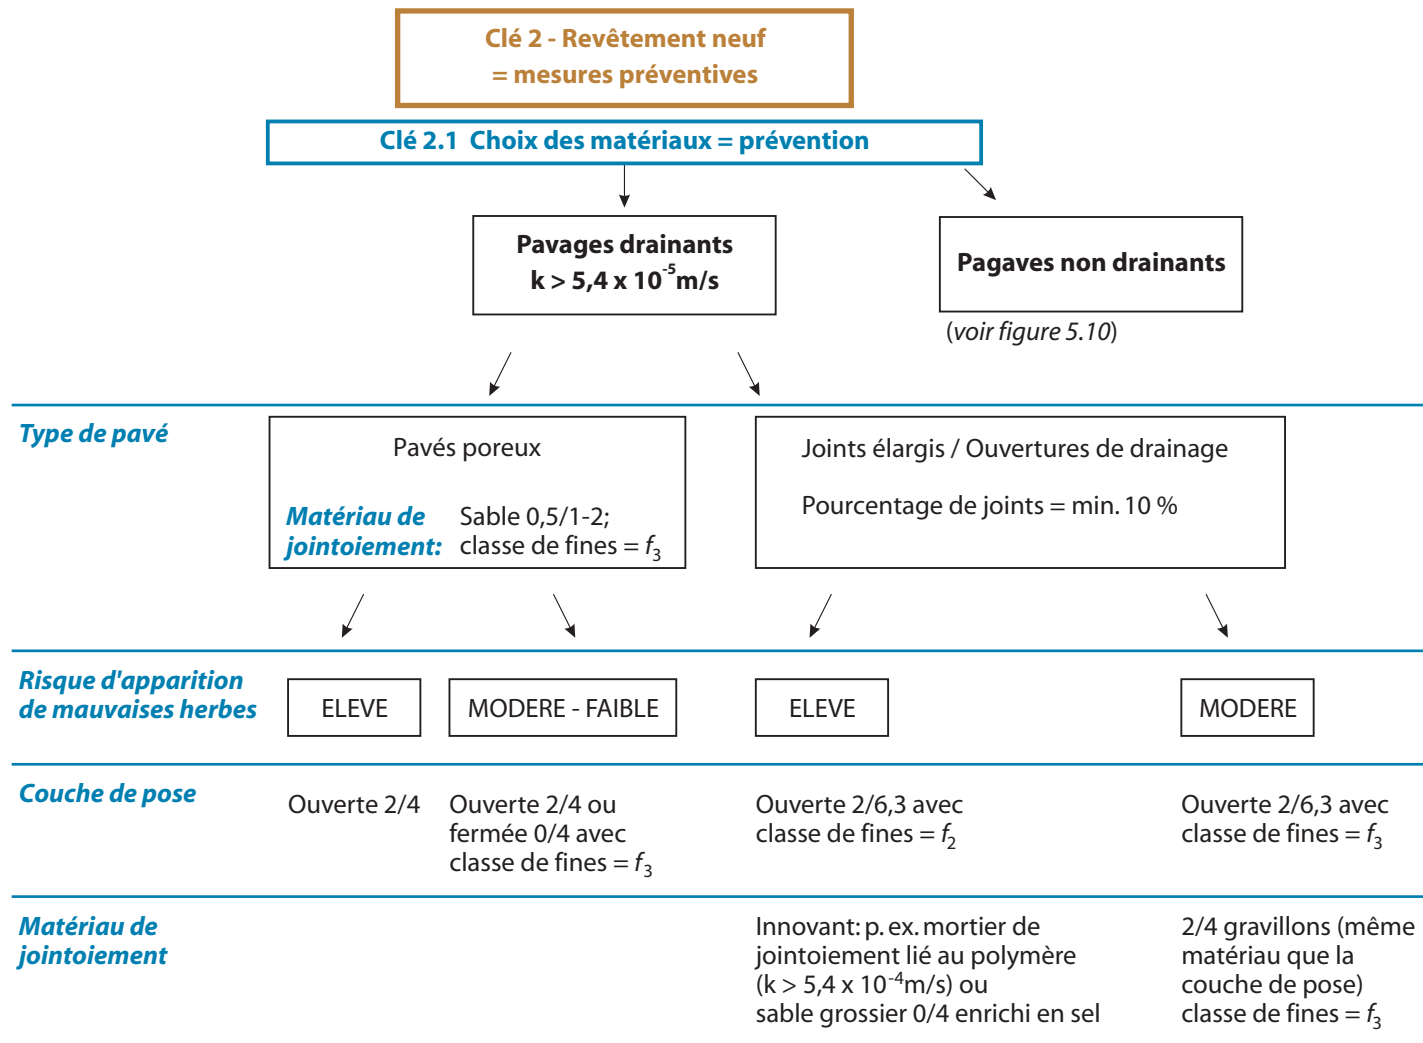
Clé 2 - Revêtement neuf
= mesures préventives

Clé 2.1 Choix des matériaux = prévention

Pavages drainants
k > 5,4 x $10^{-5}$m/s

Pagaves non drainants

(voir figure 5.10)

Type de pavé

Pavés poreux

Matériau de jointoiement: Sable 0,5/1-2; classe de fines = $f_3$

Joints élargis / Ouvertures de drainage

Pourcentage de joints = min. 10 %

Risque d'apparition de mauvaises herbes

ELEVE

MODERE - FAIBLE

ELEVE

MODERE

Couche de pose

Ouverte 2/4

Ouverte 2/4 ou fermée 0/4 avec classe de fines = $f_3$

Ouverte 2/6,3 avec classe de fines = $f_2$

Ouverte 2/6,3 avec classe de fines = $f_3$

Matériau de jointoiement

Innovant: p. ex. mortier de jointoiement lié au polymère (k > 5,4 x $10^{-4}$m/s) ou sable grossier 0/4 enrichi en sel

2/4 gravillons (même matériau que la couche de pose) classe de fines = $f_3$